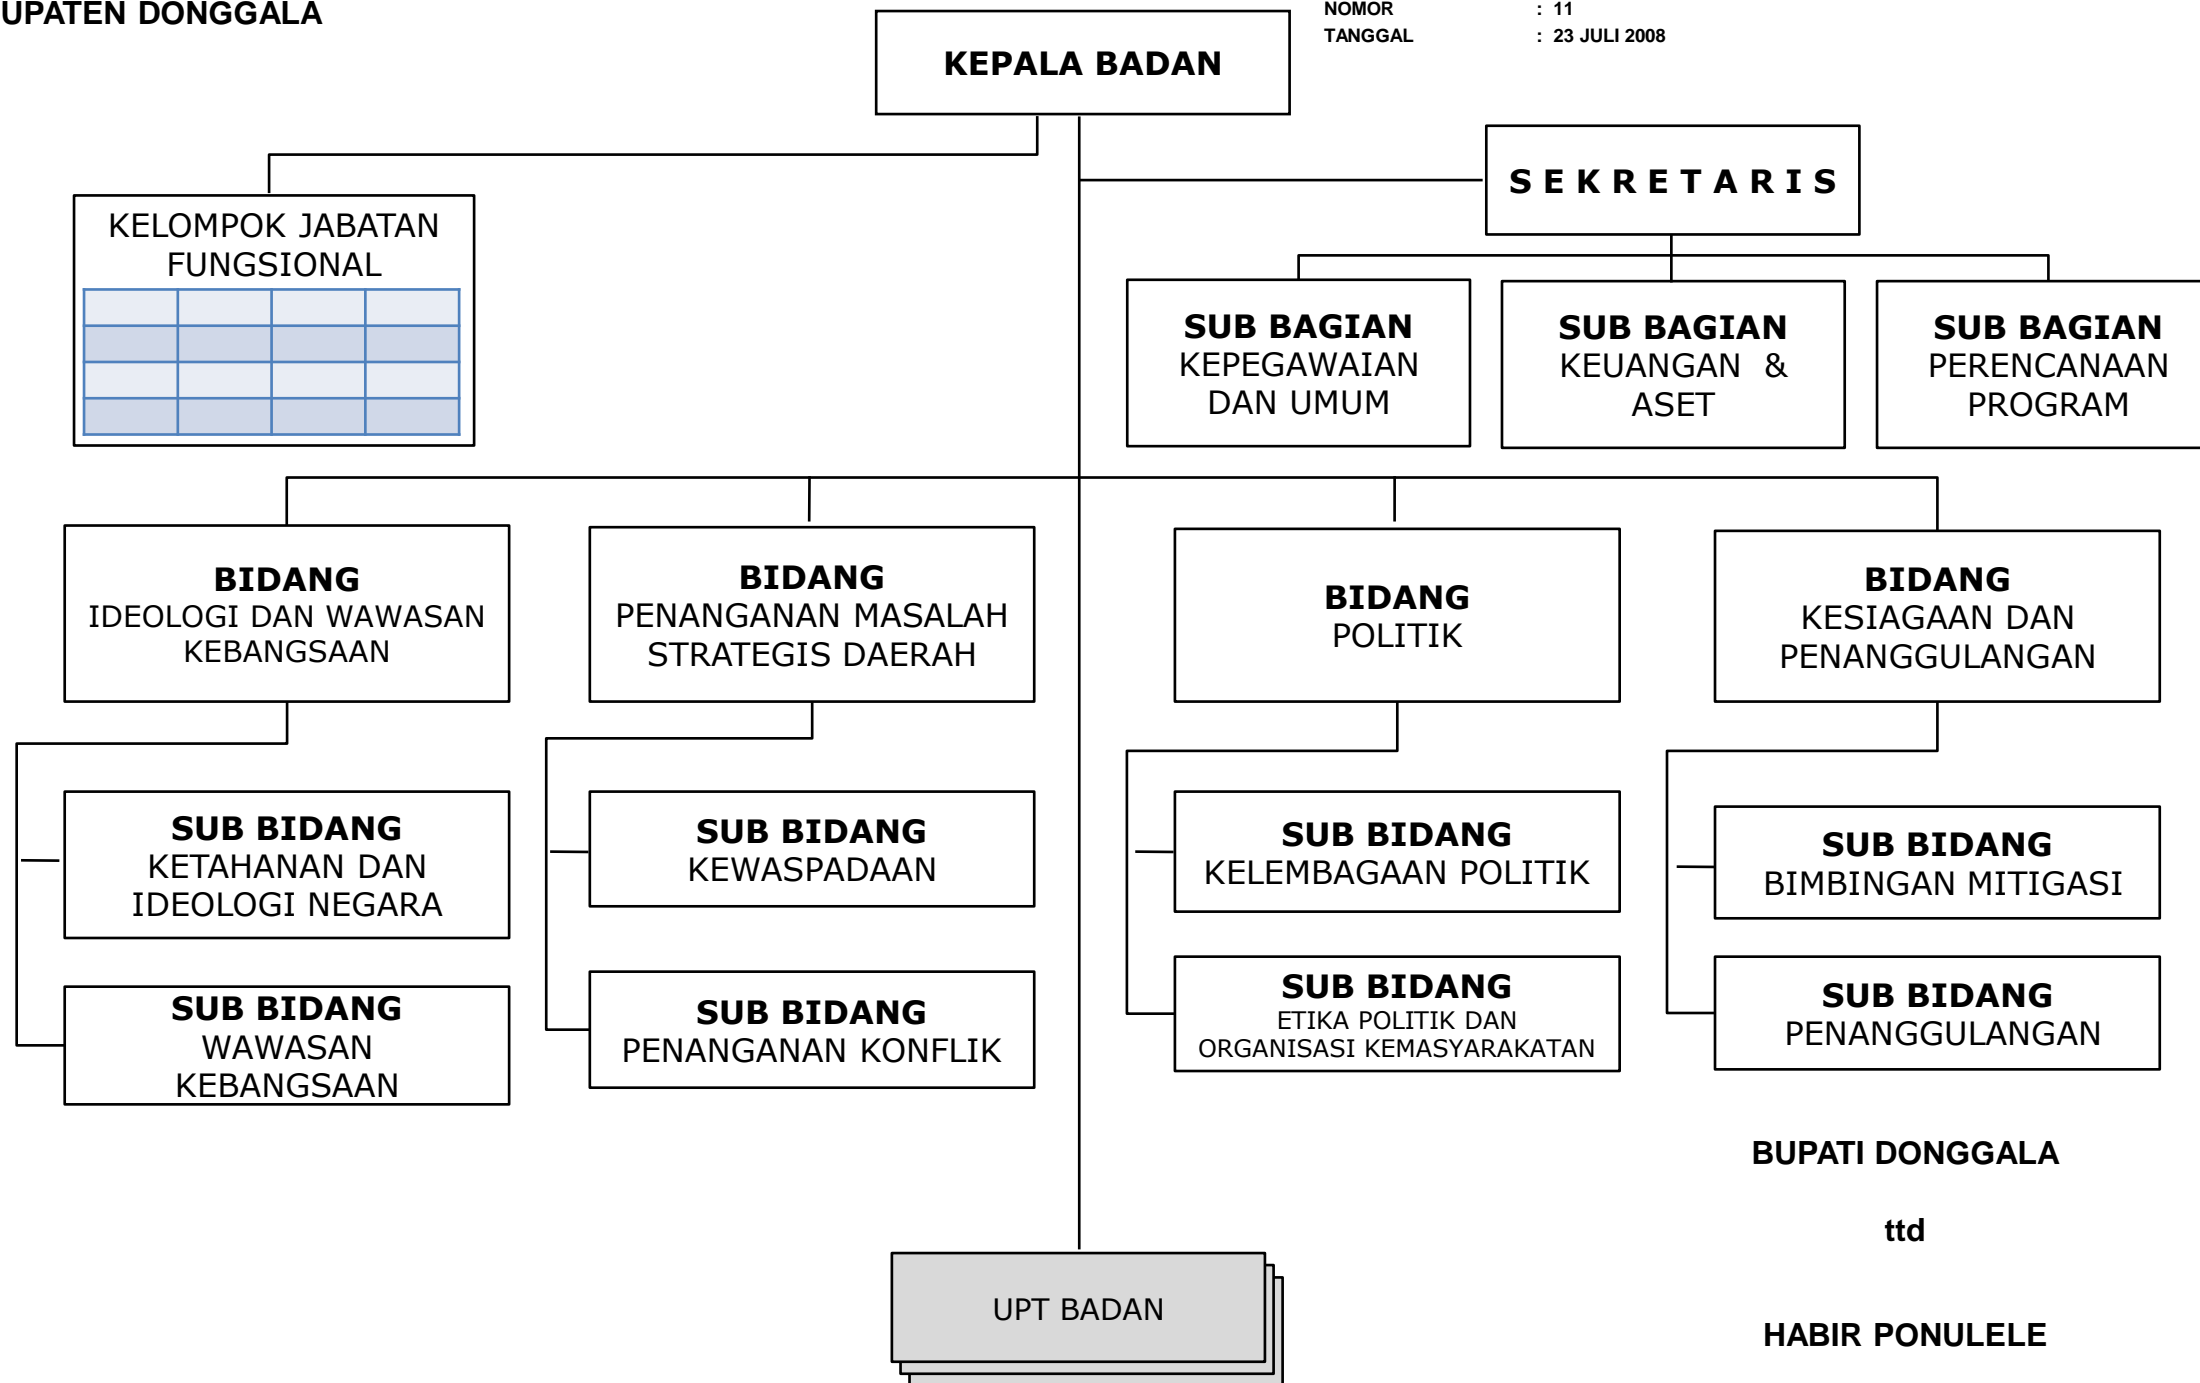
UPATEN DONGGALA

NOMOR : 11
TANGGAL : 23 JULI 2008

KEPALA BADAN

KELOMPOK JABATAN FUNGSIONAL

SEKRETARIS

SUB BAGIAN KEPEGAWAIAN DAN UMUM

SUB BAGIAN KEUANGAN & ASET

SUB BAGIAN PERENCANAAN PROGRAM

BIDANG IDEOLOGI DAN WAWASAN KEBANGSAAN

BIDANG PENANGANAN MASALAH STRATEGIS DAERAH

BIDANG POLITIK

BIDANG KESIAGAAN DAN PENANGGULANGAN

SUB BIDANG KETAHANAN DAN IDEOLOGI NEGARA

SUB BIDANG WAWASAN KEBANGSAAN

SUB BIDANG KEWASPADAAN

SUB BIDANG PENANGANAN KONFLIK

SUB BIDANG KELEMBAGAAN POLITIK

SUB BIDANG ETIKA POLITIK DAN ORGANISASI KEMASYARAKATAN

SUB BIDANG BIMBINGAN MITIGASI

SUB BIDANG PENANGGULANGAN

UPT BADAN

BUPATI DONGGALA

ttd

HABIR PONULELE